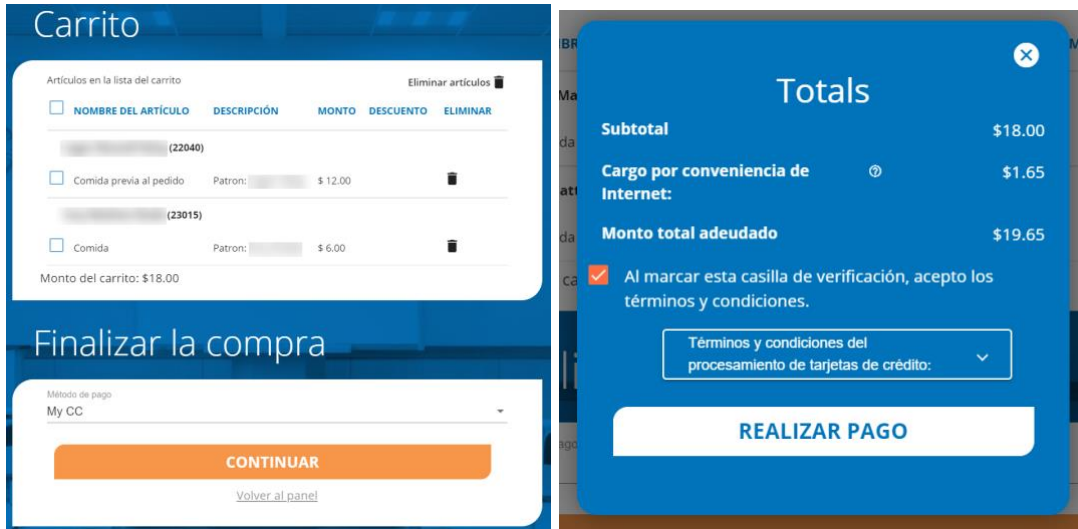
Carrito

Artículos en la lista del carrito

Eliminar artículos

| NOMBRE DEL ARTÍCULO | DESCRIPCIÓN | MONTO | DESCUENTO | ELIMINAR |
|---|---|---|---|---|
| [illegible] (22040) | | | | |
| Comida previa al pedido | Patron: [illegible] | $ 12.00 | | |
| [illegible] (23015) | | | | |
| Comida | Patron: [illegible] | $ 6.00 | | |

Monto del carrito: $18.00

Finalizar la compra

Método de pago
My CC

CONTINUAR

Volver al panel

Totals

Subtotal $18.00

Cargo por conveniencia de Internet: $1.65

Monto total adeudado $19.65

Al marcar esta casilla de verificación, acepto los términos y condiciones.

Términos y condiciones del procesamiento de tarjetas de crédito:

REALIZAR PAGO